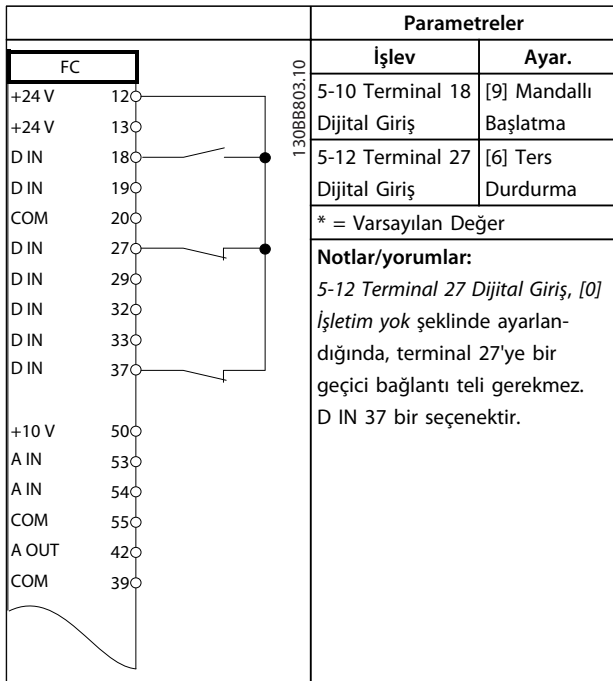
| | Parametreler | |
|---|---|---|
| | **İşlev** | **Ayar.** |
| | 5-10 Terminal 18 Dijital Giriş | [9] Mandallı Başlatma |
| | 5-12 Terminal 27 Dijital Giriş | [6] Ters Durdurma |
| | * = Varsayılan Değer | |
| | **Notlar/yorumlar:** *5-12 Terminal 27 Dijital Giriş, [0] İşletim yok* şeklinde ayarlandığında, terminal 27'ye bir geçici bağlantı teli gerekmez. D IN 37 bir seçenektir. | |

FC
+24 V 12
+24 V 13
D IN 18
D IN 19
COM 20
D IN 27
D IN 29
D IN 32
D IN 33
D IN 37
+10 V 50
A IN 53
A IN 54
COM 55
A OUT 42
COM 39

130BB803.10